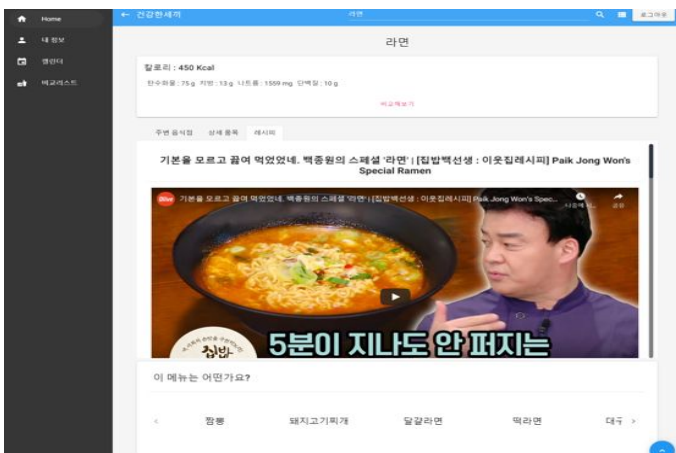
Home

내 정보

캘린더

비교리스트

← 건강한세끼

라면

로그아웃

라면

칼로리 : 450 Kcal

탄수화물 : 75 g 지방 : 13 g 나트륨 : 1559 mg 단백질 : 10 g

비교해보기

주변 음식점 상세 정보 레시피

기본을 모르고 끓여 먹었었네. 백종원의 스페셜 '라면' | [집밥백선생 : 이웃집레시피] Paik Jong Won's Special Ramen

기본을 모르고 끓여 먹었었네. 백종원의 스페셜 '라면' | [집밥백선생 : 이웃집레시피] Paik Jong Won's Spec...

나중에 볼... 공유

5분이 지나도 안 퍼지는

집밥

이 메뉴는 어떤가요?

‹ 짬뽕 돼지고기찌개 달걀라면 떡라면 대구 ›